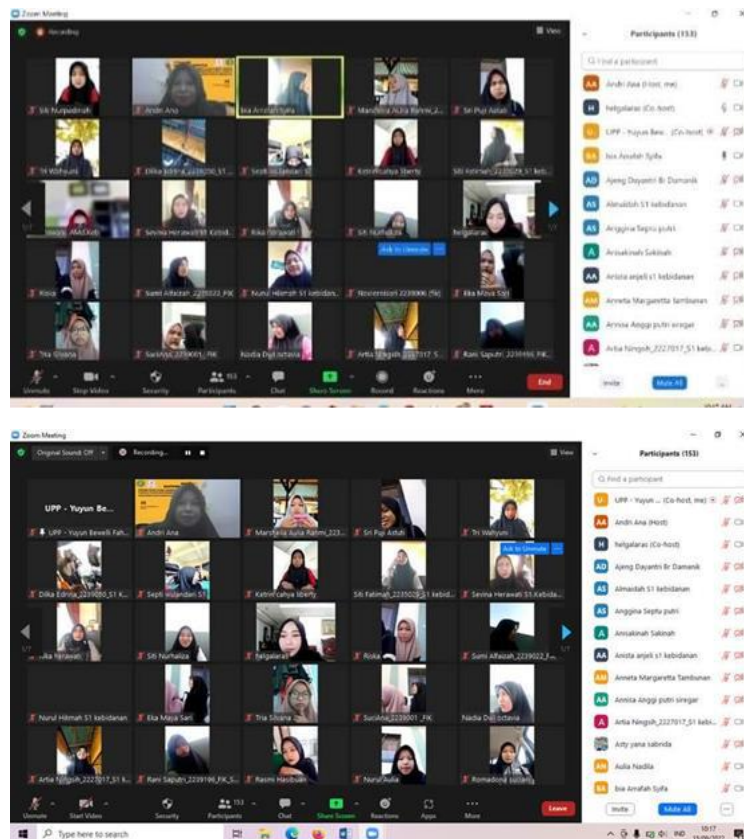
Zoom Meeting

Recording

View

Participants (153)

Find a participant

Andri Ana (Host, me)

helgalaras (Co-host)

UPP - Yuyun Bew... (Co-host)

Isa Arafah Syifa

Ajeng Dayanti Br Damanik

Almaidah S1 kebidanan

Anggina Septu putri

Anisakinah Sakinah

Anista anjeli s1 kebidanan

Anneta Margaretta Tambunan

Annisa Anggi putri siregar

Artia Ningsih_2227017_S1 kebi...

Invite

Mute All

Siti Nurpadilah

Andri Ana

Isa Arafah Syifa

Marsheila Aulia Rahmi_2...

Sri Puji Astuti

Tri Wahyuni

Dilka Edrida_2239090_S1...

Septi Wulandari S1

Ketrin Cahya liberty

Siti Fatimah_2229029_S1 keb...

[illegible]

Sevina Herawati S1 Kebid...

Rika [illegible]

Siti Nurhaliza

helgalaras

Ask to Unmute

Riska

Sumi Alfaizah_2229022_FIK

Nurul Hilmah S1 kebidan...

Noviemissari 2239006 FIK

Eka Maya Sari

Tria Siliana

SucilAna_2239001_FIK

Nadia Dwi octavia

Artia Ningsih_2227017_S...

Rani Saputri_2239166_FIK...

Unmute

Stop Video

Security

Participants

Chat

Share Screen

Record

Reactions

More

End

Zoom Meeting

Original Sound: Off

Recording...

View

Participants (153)

Find a participant

UPP - Yuyun ... (Co-host, me)

Andri Ana (Host)

helgalaras (Co-host)

Ajeng Dayanti Br Damanik

Almaidah S1 kebidanan

Anggina Septu putri

Anisakinah Sakinah

Anista anjeli s1 kebidanan

Anneta Margaretta Tambunan

Annisa Anggi putri siregar

Artia Ningsih_2227017_S1 kebi...

Arty yana sabrida

Aulia Nadila

Isa Arafah Syifa

Invite

Mute All

UPP - Yuyun Be...

UPP - Yuyun Bewelli Fah...

Andri Ana

Marsheila Aulia Rahmi_223...

Sri Puji Astuti

Tri Wahyuni

Ask to Unmute

Dilka Edrida_2239090_S1 K...

Septi Wulandari S1

Ketrin cahya liberty

Siti Fatimah_2229029_S1 kebid...

Sevina Herawati S1 Kebida...

...ka Novianti

Siti Nurhaliza

helgalaras

Riska

Sumi Alfaizah_2229022_F...

Nurul Hilmah S1 kebidanan

Eka Maya Sari

Tria Siliana

SucilAna_2239001_FIK

Nadia Dwi octavia

Artia Ningsih_2227017_S1 k...

Rani Saputri_2239166_FIK_S...

Rasmi Hasibuan

Nurul Aulia

Romadona sutani

Unmute

Start Video

Security

Participants

Chat

Share Screen

Reactions

Apps

More

Leave

Type here to search

10:17